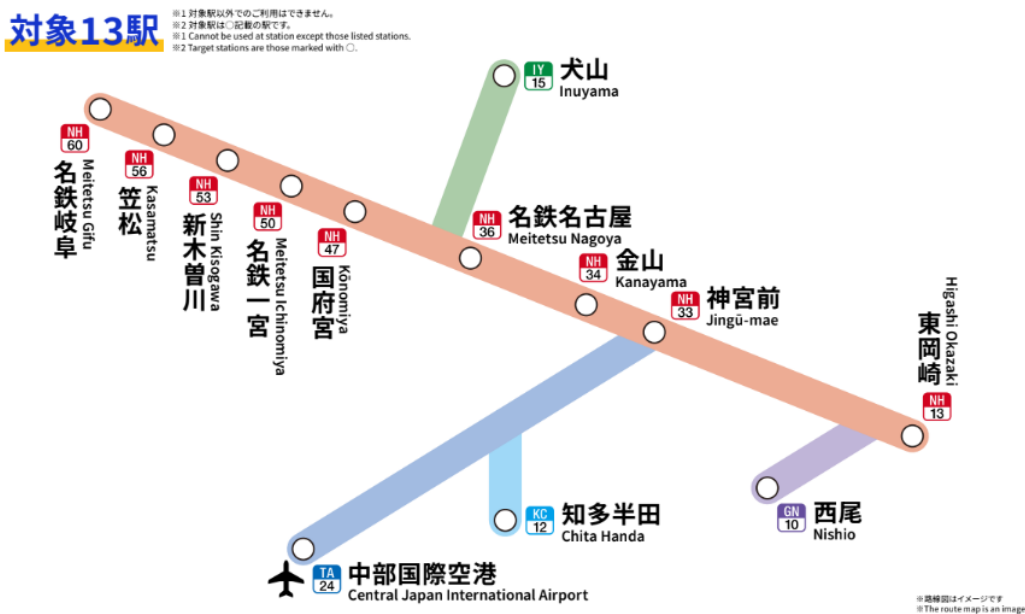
対象13駅

※1 対象駅以外でのご利用はできません。
※2 対象駅は○記載の駅です。
※1 Cannot be used at station except those listed stations.
※2 Target stations are those marked with ○.

IY 15 犬山 Inuyama

NH 60 名鉄岐阜 Meitetsu Gifu

NH 56 笠松 Kasamatsu

NH 53 新木曽川 Shin Kisogawa

NH 50 名鉄一宮 Meitetsu Ichinomiya

NH 47 国府宮 Kōnomiya

NH 36 名鉄名古屋 Meitetsu Nagoya

NH 34 金山 Kanayama

NH 33 神宮前 Jingū-mae

Higashi Okazaki 東岡崎 NH 13

KC 12 知多半田 Chita Handa

GN 10 西尾 Nishio

TA 24 中部国際空港 Central Japan International Airport

※路線図はイメージです
※The route map is an image